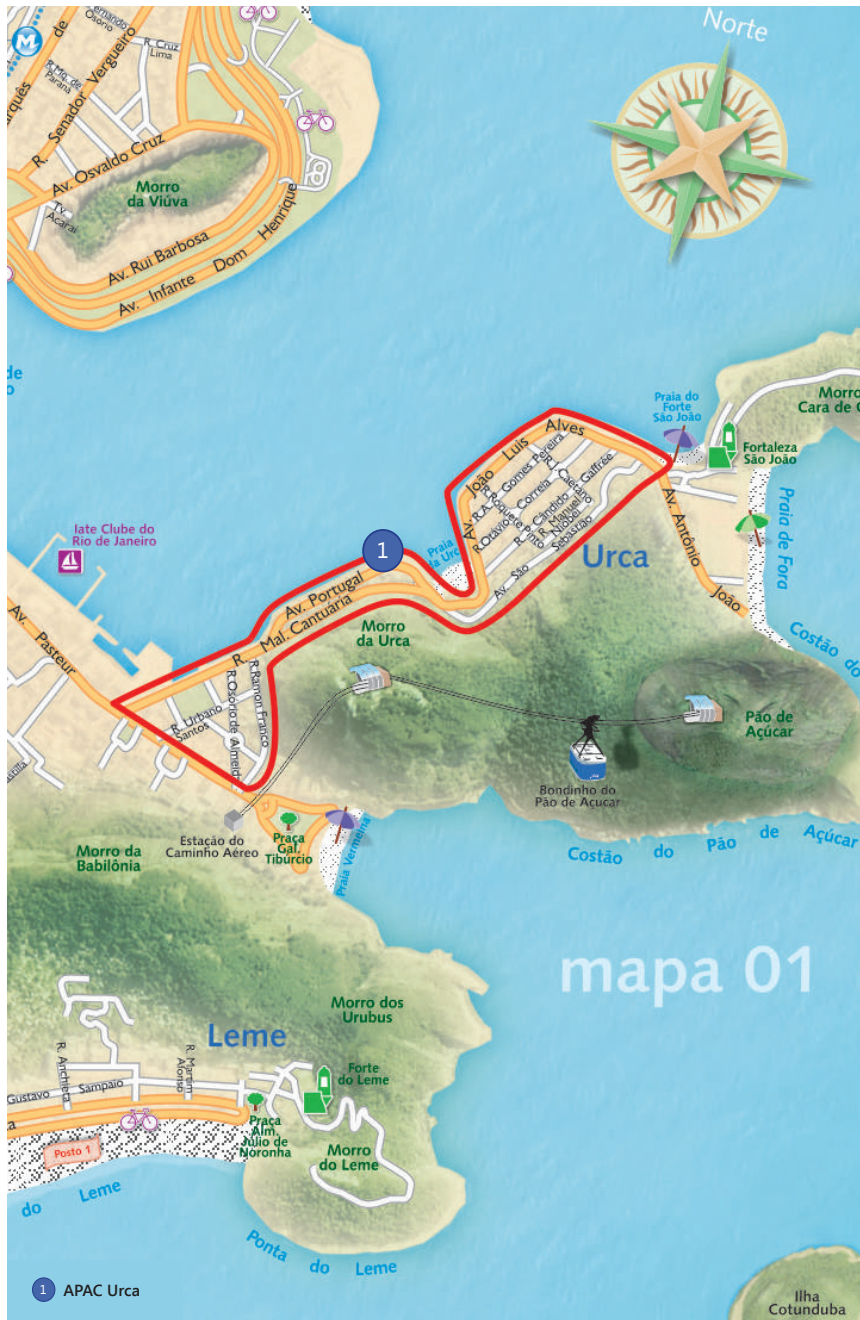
Norte

M
Marquês de
R. Senador Vergueiro
Ernesto Osório
R. Cruz Lima
R. Mq. de Paraná
Av. Osvaldo Cruz
Morro da Viúva
Tv. Acaraí
Av. Rui Barbosa
Av. Infante Dom Henrique

Iate Clube do Rio de Janeiro
Av. Pasteur
Praia do Forte São João
Morro Cara de C
Fortaleza São João
Av. João Luís Alves
R. A. Gomes Pereira
R. Roquete Pinto
R. Otávio Correia
R. Cândido Gaffree
R. Marcílio Dias
R. Caetano
R. Manuel Niobe
R. Sebastião
Praia da Urca
Av. São Sebastião
Urca
Av. Antônio João
Praia de Fora
Costão do
1
Av. Portugal
R. Mal. Cantuária
R. Urbano Santos
R. Ramon Franco
R. Osório de Almeida
Morro da Urca
Pão de Açúcar
Bondinho do Pão de Açúcar
Estação do Caminho Aéreo
Praça Gal. Tibúrcio
Praia Vermelha
Morro da Babilônia
Costão do Pão de Açúcar

mapa 01

Morro dos Urubus
Leme
R. Anchieta
R. Martim Afonso
Gustavo Sampaio
Forte do Leme
Praça Alm. Júlio de Noronha
Morro do Leme
Posto 1
do Leme
Ponta do Leme
Ilha Cotunduba

1 APAC Urca